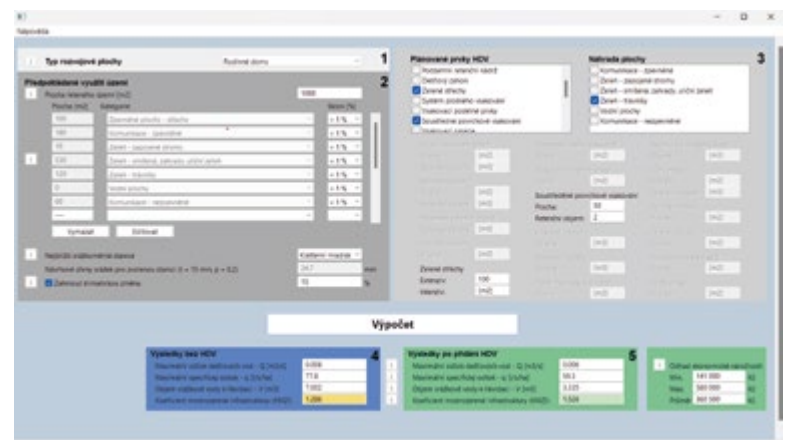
Nápověda

Typ rozvojové plochy
Rodinné domy
1

Předpokládané využití území
2
Plocha řešeného území [m2]
1000
Plocha [m2] Kategorie Sklon [%]
100 Zpevněné plochy - střechy < 1 %
180 Komunikace - zpevněné < 1 %
15 Zeleň - zapojené stromy < 1 %
120 Zeleň - smíšená, zahrady, uliční zeleň < 1 %
120 Zeleň - trávníky < 1 %
0 Vodní plochy < 1 %
60 Komunikace - nezpevněné < 1 %
Vymazat Ověřovat

Nejbližší srážkoměrná stanice
Kašperk mezník
Návrhové úhrny srážek pro zvolenou stanici (t = 15 min, p = 0,2)
24,7 mm
Zahrnout errorová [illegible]
10 %

Plánované prvky HDV
3
Podzemní retenční nádrž
Dešťový záhon
Zelené střechy
Systém povrchového vsakování
Vsakovací podzemní prvky
Souvislé povrchové vsakování
Vsakovací zahrada

Náhrada plochy
Komunikace - zpevněné
Zeleň - zapojené stromy
Zeleň - smíšená, zahrady, uliční zeleň
Zeleň - trávníky
Vodní plochy
Komunikace - nezpevněné

Souvislé povrchové vsakování
Plocha: 50
Retenční objem: 2

Zelené střechy
Extenzivní: 100
Intenzivní: [m2]

Výpočet

Výsledky bez HDV
4
Maximální odtok dešťových vod - Q [m3/s]
0,006
Maximální specifický odtok - q [l/s/ha]
77,6
Objem srážkové vody k likvidaci - V [m3]
7,002
Koeficient modifikovaného infiltračního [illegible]
1,288

Výsledky po přidání HDV
5
Maximální odtok dešťových vod - Q [m3/s]
0,006
Maximální specifický odtok - q [l/s/ha]
58,3
Objem srážkové vody k likvidaci - V [m3]
3,225
Koeficient modifikovaného infiltračního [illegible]
0,528

Odhad ekonomické náročnosti
Min. 141 000 Kč
Max. 360 000 Kč
Průměr 301 000 Kč